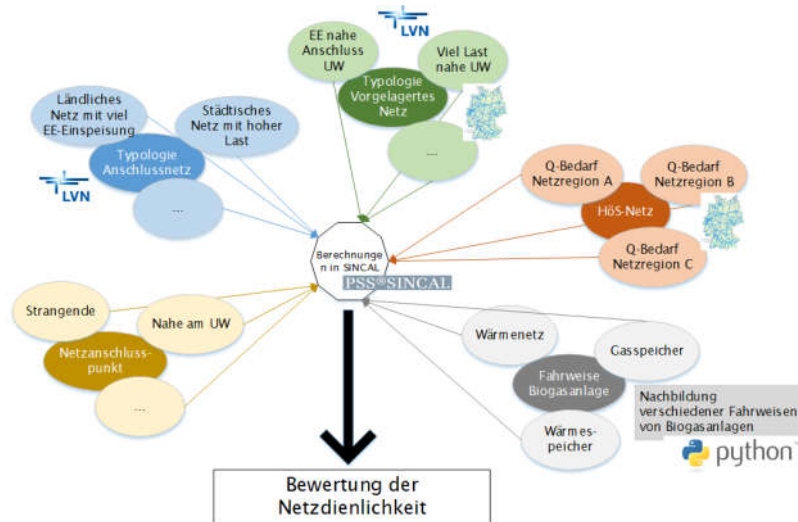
LVN

EE nahe Anschluss UW

Viel Last nahe UW

Typologie Vorgelagertes Netz

...

Ländliches Netz mit viel EE-Einspeisung

Städtisches Netz mit hoher Last

Typologie Anschlussnetz

LVN

...

Q-Bedarf Netzregion A

Q-Bedarf Netzregion B

HöS-Netz

Q-Bedarf Netzregion C

Berechnungen in SINCAL

PSS®SINCAL

Strangende

Nahe am UW

Netzanschlusspunkt

...

Wärmenetz

Gasspeicher

Fahrweise Biogasanlage

Nachbildung verschiedener Fahrweisen von Biogasanlagen

Wärmespeicher

python

Bewertung der Netzdienlichkeit